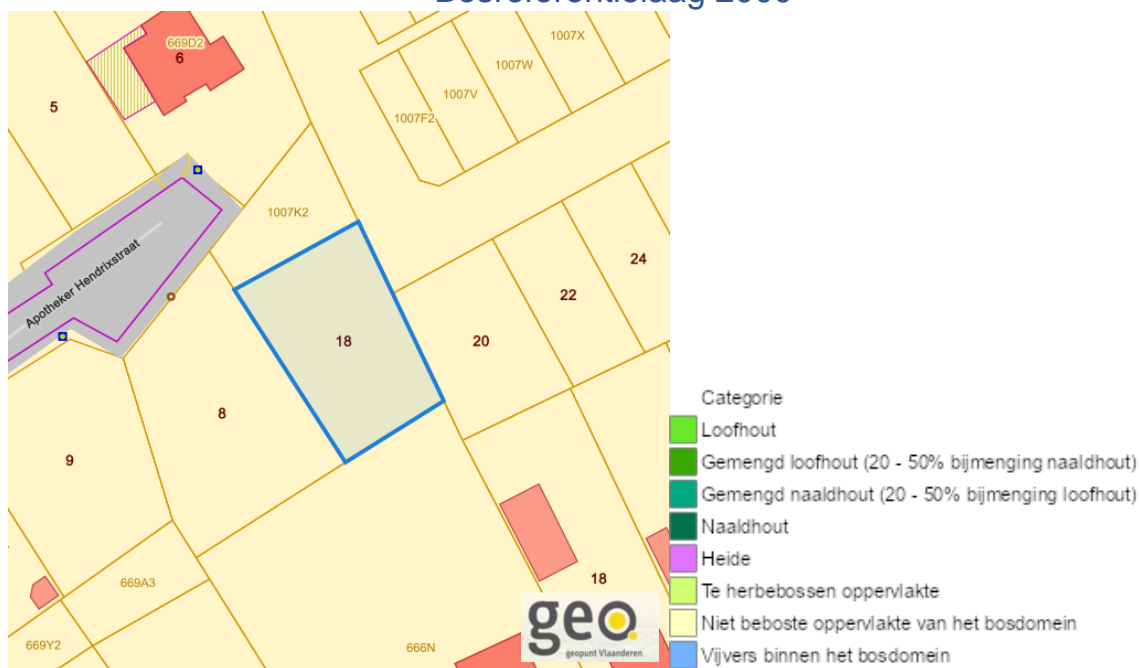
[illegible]

669D2
6
5
1007X
1007W
1007V
1007F2
1007K2
Apotheker Hendrixstraat
24
22
18
20
8
9
18
669A3
669Y2
666N
geo
geopunt Vlaanderen

Categorie
Loofhout
Gemengd loofhout (20 - 50% bijmenging naaldhout)
Gemengd naaldhout (20 - 50% bijmenging loofhout)
Naaldhout
Heide
Te herbebossen oppervlakte
Niet beboste oppervlakte van het bosdomein
Vijvers binnen het bosdomein